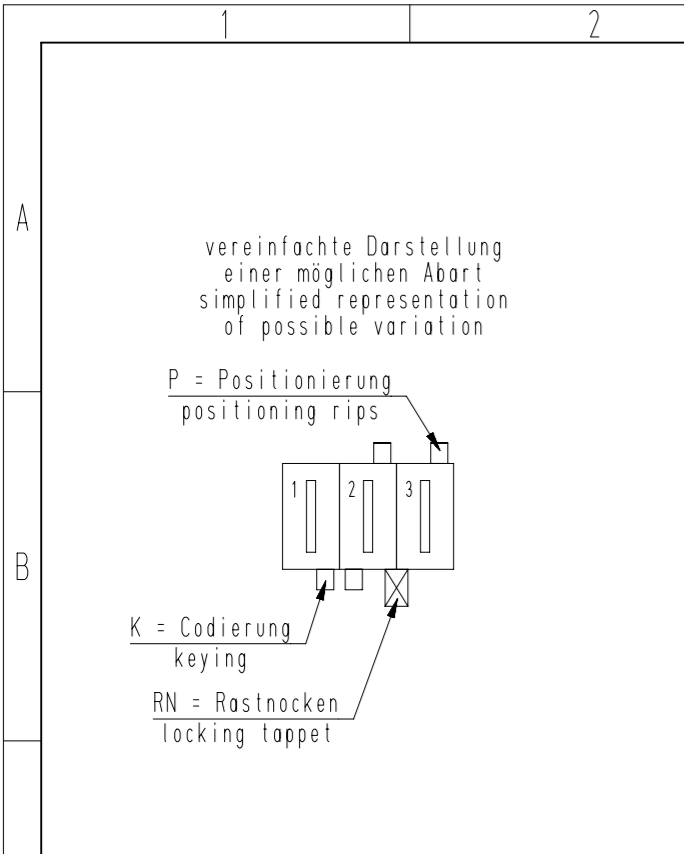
1
2

A

vereinfachte Darstellung
einer möglichen Abart
simplified representation
of possible variation

P = Positionierung
positioning rips

1
2
3

B

K = Codierung
keying

RN = Rastnocken
locking tappet